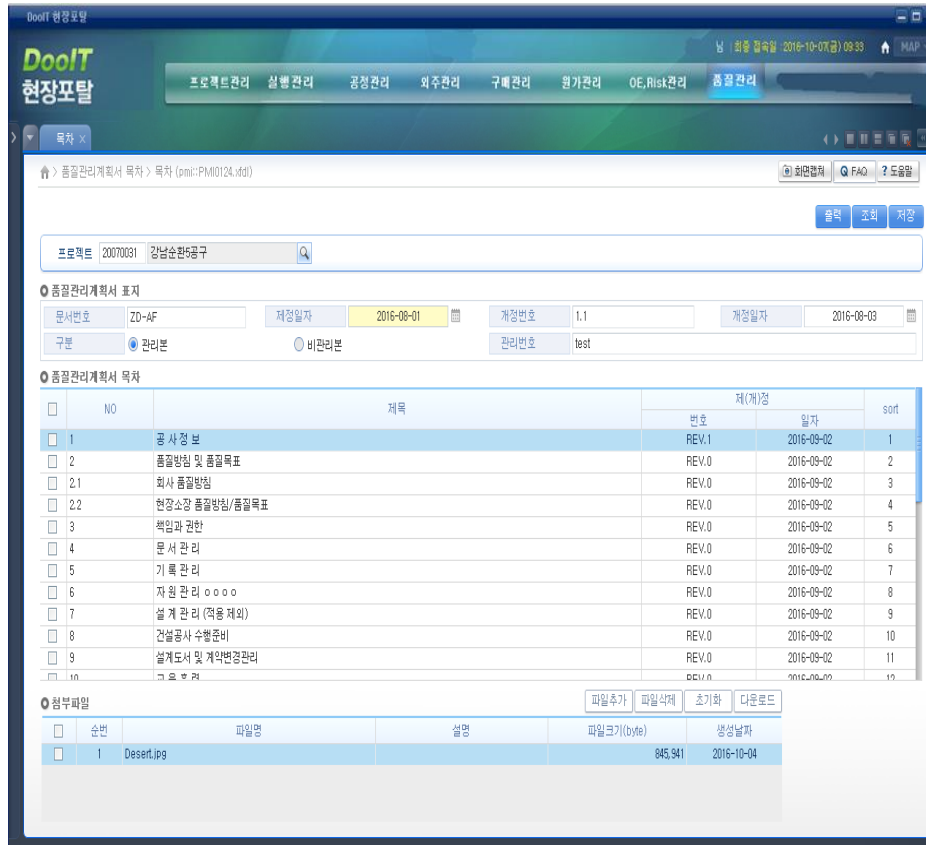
DooIT 현장포탈

DooIT 현장포탈

님 | 최종 접속일 : 2016-10-07(금) 09:33 MAP

프로젝트관리 실행관리 공정관리 외주관리 구매관리 원가관리 OE,Risk관리 품질관리

목차 ×

품질관리계획서 목차 > 목차 (pmi::PMI0124.xfdl)

회면캡쳐 FAQ ? 도움말

출력 조회 저장

프로젝트 20070031 강남순환5공구

품질관리계획서 표지

| 문서번호 | ZD-AF | 제정일자 | 2016-08-01 | 개정번호 | 1.1 | 개정일자 | 2016-08-03 |
|---|---|---|---|---|---|---|---|
| 구분 | 관리본 | | 비관리본 | 관리번호 | test | | |

품질관리계획서 목차

| | NO | 제목 | 제(개)정 번호 | 제(개)정 일자 | sort |
|---|---|---|---|---|---|
| | 1 | 공 사 정 보 | REV.1 | 2016-09-02 | 1 |
| | 2 | 품질방침 및 품질목표 | REV.0 | 2016-09-02 | 2 |
| | 2.1 | 회사 품질방침 | REV.0 | 2016-09-02 | 3 |
| | 2.2 | 현장소장 품질방침/품질목표 | REV.0 | 2016-09-02 | 4 |
| | 3 | 책임과 권한 | REV.0 | 2016-09-02 | 5 |
| | 4 | 문 서 관 리 | REV.0 | 2016-09-02 | 6 |
| | 5 | 기 록 관 리 | REV.0 | 2016-09-02 | 7 |
| | 6 | 자 원 관 리 ㅇㅇㅇㅇ | REV.0 | 2016-09-02 | 8 |
| | 7 | 설 계 관 리 (적용 제외) | REV.0 | 2016-09-02 | 9 |
| | 8 | 건설공사 수행준비 | REV.0 | 2016-09-02 | 10 |
| | 9 | 설계도서 및 계약변경관리 | REV.0 | 2016-09-02 | 11 |
| | 10 | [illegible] | REV.0 | 2016-09-02 | 12 |

첨부파일

파일추가 파일삭제 초기화 다운로드

| | 순번 | 파일명 | 설명 | 파일크기(byte) | 생성날짜 |
|---|---|---|---|---|---|
| | 1 | Desert.jpg | | 845,941 | 2016-10-04 |